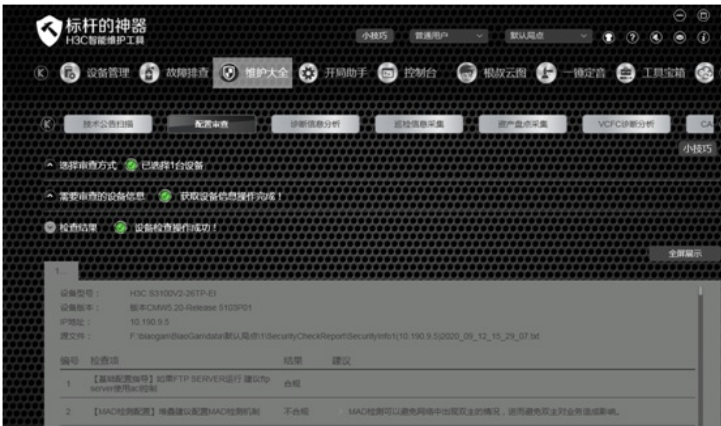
标杆的神器
H3C智能维护工具

小技巧 普通用户 默认局点

设备管理 故障排查 维护大全 开局助手 控制台 根故云图 一键定位 工具宝箱

技术公告扫描 配置审查 诊断信息分析 巡检信息采集 资产盘点采集 VCFC诊断分析 CA

小技巧

选择审查方式 已选择1台设备

需要审查的设备信息 获取设备信息操作完成！

检查结果 设备检查操作成功！

全屏展示

1

设备型号： H3C S3100V2-26TP-EI
设备版本： 版本CMW5.20-Release 5103P01
IP地址： 10.190.9.5
源文件： F:\biaogan\biaoGan\data\默认局点\1\SecurityCheckReport\SecurityInfo\1(10.190.9.5)2020_09_12_15_29_07.txt

| 编号 | 检查项 | 结果 | 建议 |
|---|---|---|---|
| 1 | 【基础配置指导】如果FTP SERVER运行 建议为server使用acl控制 | 合规 | |
| 2 | 【MAD检测配置】堆叠建议配置MAD检测机制 | 不合规 | MAD检测可以避免网络中出现双主的情况，出现避免双主对业务造成影响。 |